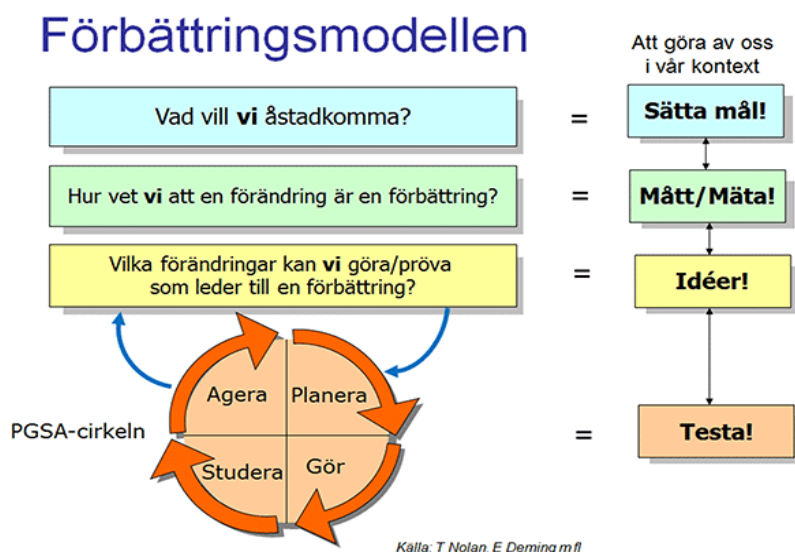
Förbättringsmodellen

Att göra av oss i vår kontext

Vad vill **vi** åstadkomma? = Sätta mål!

Hur vet **vi** att en förändring är en förbättring? = Mått/Mäta!

Vilka förändringar kan **vi** göra/pröva som leder till en förbättring? = Idéer!

Agera
Planera
Studera
Gör

PGSA-cirkeln = Testa!

Källa: T Nolan, E Deming m.fl